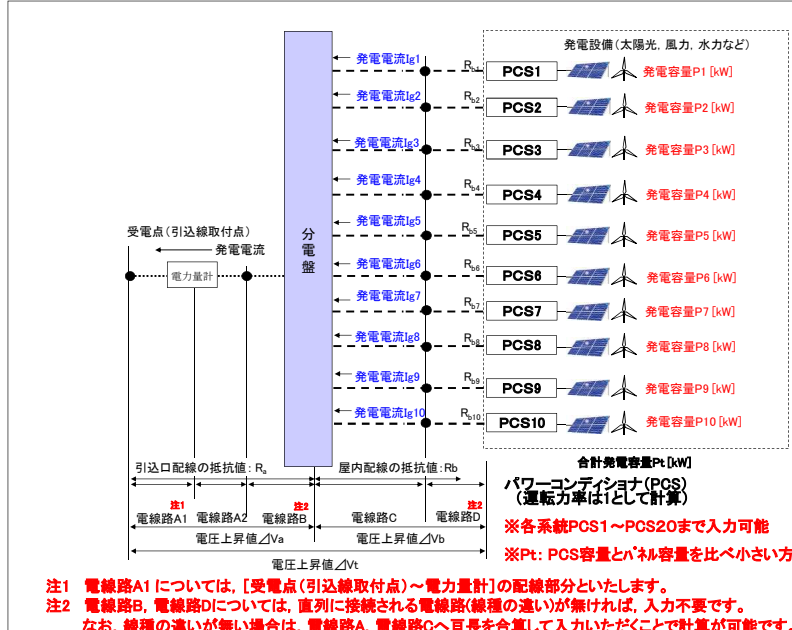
発電設備（太陽光，風力，水力など）

発電電流Ig1　$R_{b1}$　PCS1　発電容量P1 [kW]
発電電流Ig2　$R_{b2}$　PCS2　発電容量P2 [kW]
発電電流Ig3　$R_{b3}$　PCS3　発電容量P3 [kW]
発電電流Ig4　$R_{b4}$　PCS4　発電容量P4 [kW]
発電電流Ig5　$R_{b5}$　PCS5　発電容量P5 [kW]
発電電流Ig6　$R_{b6}$　PCS6　発電容量P6 [kW]
発電電流Ig7　$R_{b7}$　PCS7　発電容量P7 [kW]
発電電流Ig8　$R_{b8}$　PCS8　発電容量P8 [kW]
発電電流Ig9　$R_{b9}$　PCS9　発電容量P9 [kW]
発電電流Ig10　$R_{b10}$　PCS10　発電容量P10 [kW]

分電盤

受電点（引込線取付点）
発電電流
電力量計

合計発電容量Pt [kW]

引込口配線の抵抗値：$R_a$
屋内配線の抵抗値：Rb

パワーコンディショナ(PCS)
（運転力率は1として計算）

注1 電線路A1　電線路A2　注2 電線路B　電線路C　注2 電線路D

※各系統PCS1～PCS20まで入力可能

電圧上昇値⊿Va　電圧上昇値⊿Vb

※Pt：PCS容量とパネル容量を比べ小さい方

電圧上昇値⊿Vt

注1　電線路A1 については，[受電点（引込線取付点）～電力量計]の配線部分といたします。
注2　電線路B，電線路Dについては，直列に接続される電線路(線種の違い)が無ければ，入力不要です。
なお，線種の違いが無い場合は，電線路A，電線路Cへ亘長を合算して入力いただくことで計算が可能です。